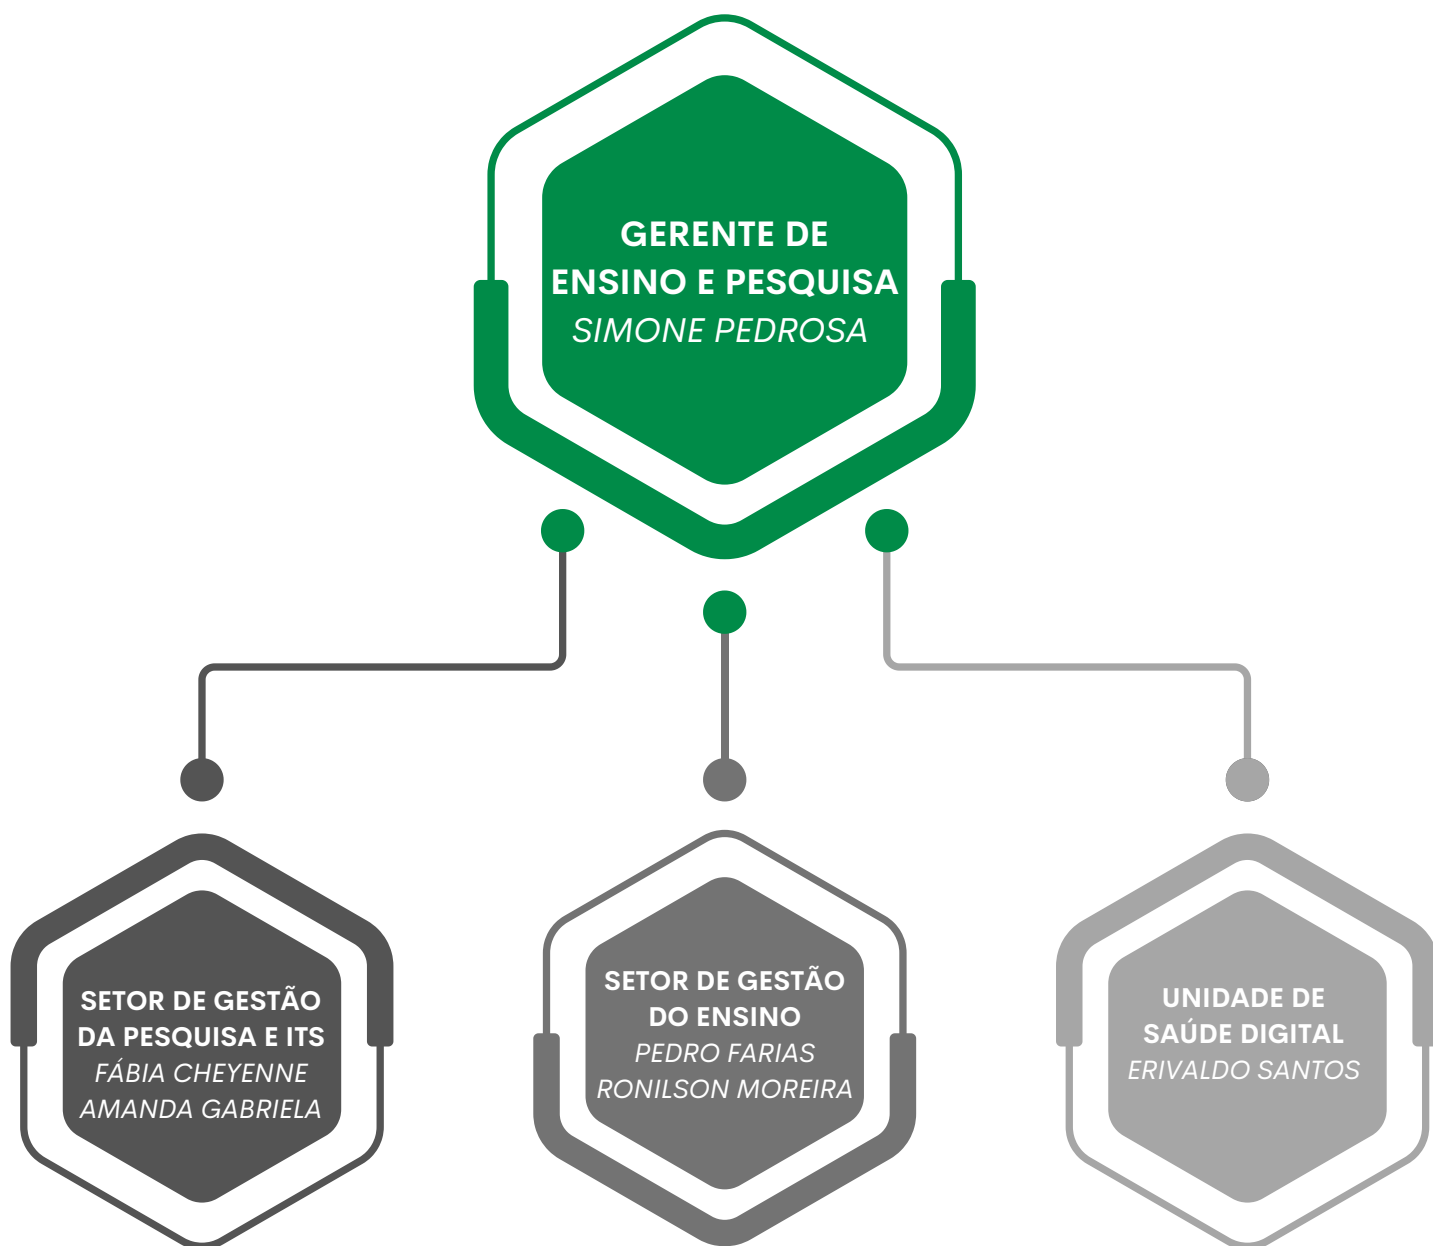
GERENTE DE ENSINO E PESQUISA
SIMONE PEDROSA

SETOR DE GESTÃO DA PESQUISA E ITS
FÁBIA CHEYENNE
AMANDA GABRIELA

SETOR DE GESTÃO DO ENSINO
PEDRO FARIAS
RONILSON MOREIRA

UNIDADE DE SAÚDE DIGITAL
ERIVALDO SANTOS